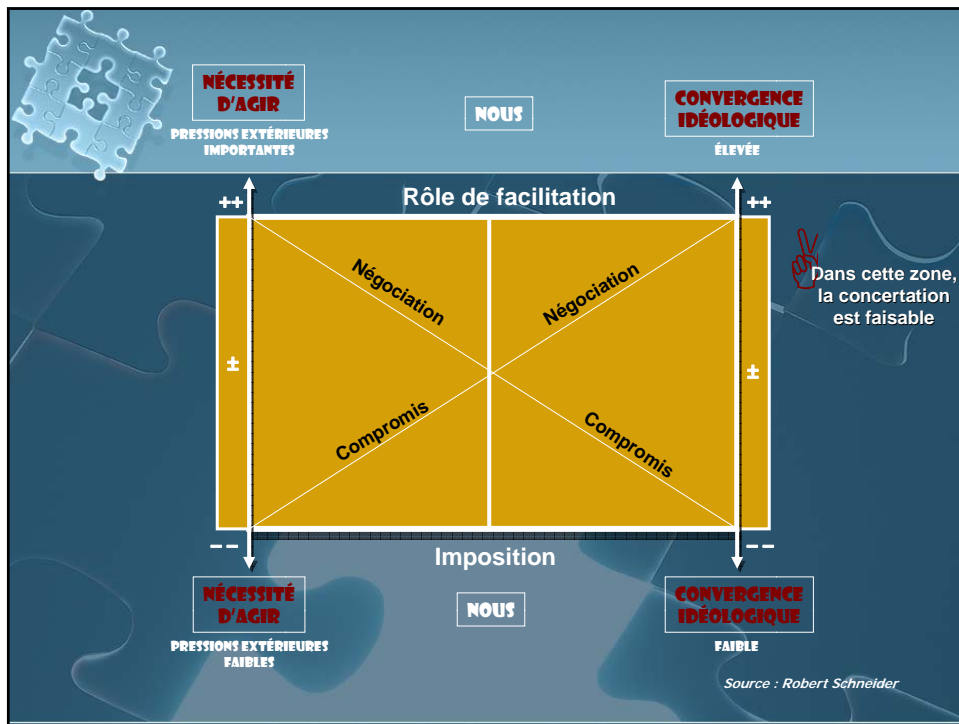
NÉCESSITÉ D'AGIR

PRESSIONS EXTÉRIEURES IMPORTANTES

NOUS

CONVERGENCE IDÉOLOGIQUE

ÉLEVÉE

++

Rôle de facilitation

++

Négociation

Négociation

Dans cette zone, la concertation est faisable

±

±

Compromis

Compromis

−−

Imposition

−−

NÉCESSITÉ D'AGIR

PRESSIONS EXTÉRIEURES FAIBLES

NOUS

CONVERGENCE IDÉOLOGIQUE

FAIBLE

Source : Robert Schneider